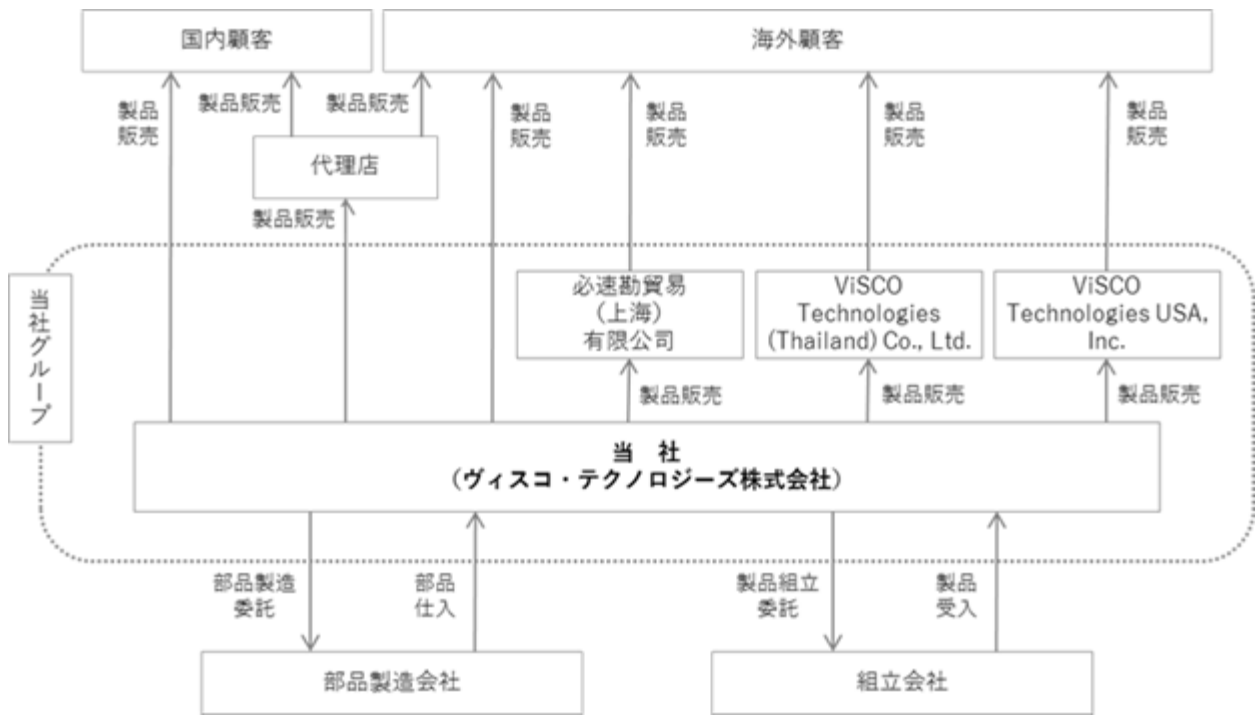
国内顧客

海外顧客

製品販売

製品販売

製品販売

製品販売

製品販売

製品販売

製品販売

代理店

製品販売

当社グループ

必速勤貿易（上海）有限公司

ViSCO Technologies (Thailand) Co., Ltd.

ViSCO Technologies USA, Inc.

製品販売

製品販売

製品販売

当　社
（ヴィスコ・テクノロジーズ株式会社）

部品製造委託

部品仕入

製品組立委託

製品受入

部品製造会社

組立会社